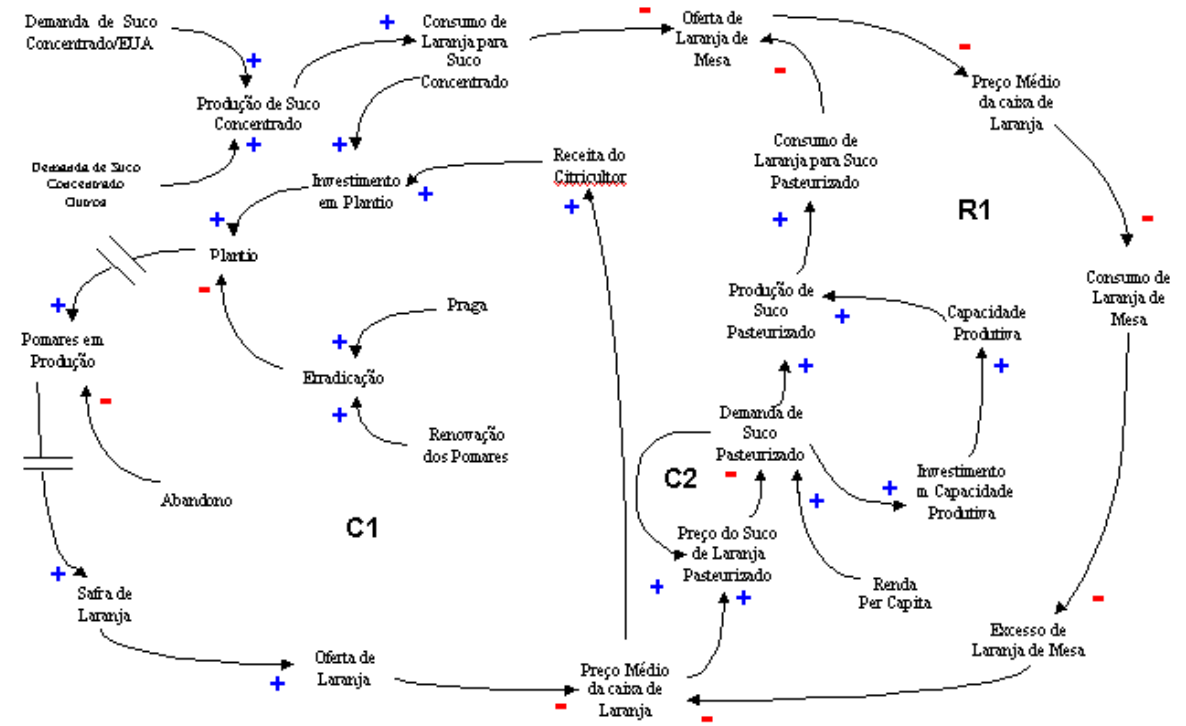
Demanda de Suco Concentrado/EUA
+
Produção de Suco Concentrado
+
Demanda de Suco Concentrado Outros
+
Consumo de Laranja para Suco Concentrado
+
Investimento em Plantio
+
Receita do Citricultor
+
+
Plantio
+
Pomares em Produção
-
Praga
+
Erradicação
+
Renovação dos Pomares
-
Abandono
C1
+
Safra de Laranja
+
Oferta de Laranja
Preço Médio da caixa de Laranja
-
-
Oferta de Laranja de Mesa
-
Consumo de Laranja para Suco Pasteurizado
+
-
Preço Médio da caixa de Laranja
R1
-
Consumo de Laranja de Mesa
Produção de Suco Pasteurizado
+
Capacidade Produtiva
+
+
Demanda de Suco Pasteurizado
C2
-
Investimento m Capacidade Produtiva
+
+
Preço do Suco de Laranja Pasteurizado
+
+
Renda Per Capita
-
Excesso de Laranja de Mesa
-